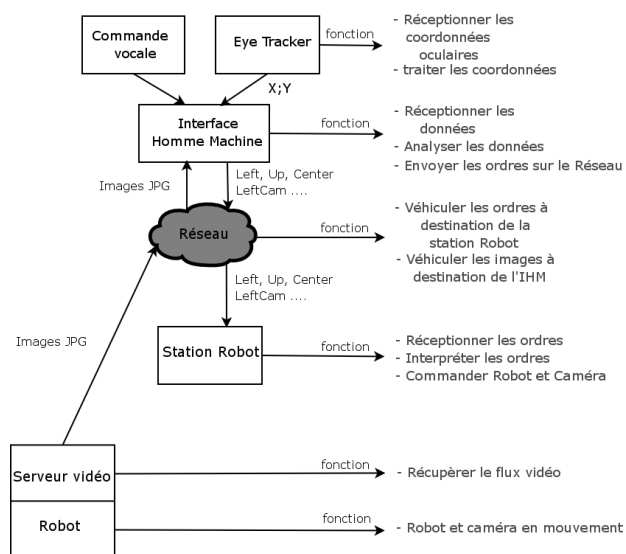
Commande vocale

Eye Tracker

fonction

- Réceptionner les coordonnées oculaires
- traiter les coordonnées

X;Y

Interface Homme Machine

fonction

- Réceptionner les données
- Analyser les données
- Envoyer les ordres sur le Réseau

Images JPG

Left, Up, Center LeftCam ....

Réseau

fonction

- Véhiculer les ordres à destination de la station Robot
- Véhiculer les images à destination de l'IHM

Left, Up, Center LeftCam ....

Images JPG

Station Robot

fonction

- Réceptionner les ordres
- Interpréter les ordres
- Commander Robot et Caméra

Serveur vidéo

fonction

- Récupèrer le flux vidéo

Robot

fonction

- Robot et caméra en mouvement